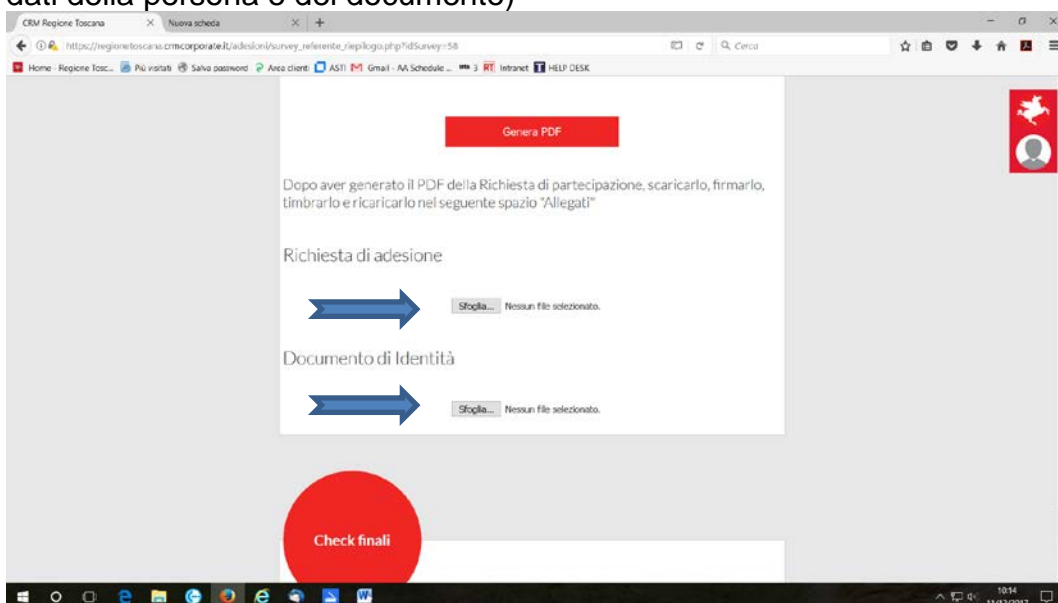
dati della persona e del documento)

CRM Regione Toscana × Nuova scheda × +

https://regionetoscana.crmcorporate.it/adesioni/survey_referente_riepilogo.php?idSurvey=58

Cerca

Home - Regione Tosc... Più visitati Salva password Area clienti ASTI Gmail - AA Schedule ... 3 RT Intranet HELP DESK

Genera PDF

Dopo aver generato il PDF della Richiesta di partecipazione, scaricarlo, firmarlo, timbrarlo e ricaricarlo nel seguente spazio "Allegati"

Richiesta di adesione

Sfoglia... Nessun file selezionato.

Documento di Identità

Sfoglia... Nessun file selezionato.

Check finali

10:14
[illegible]